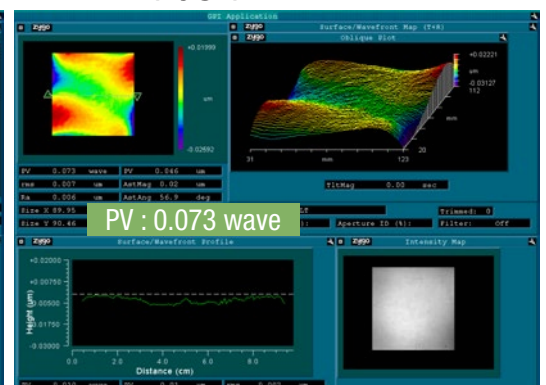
GPI Application
Zygo
Surface/Wavefront Map (T+R)
Zygo
Oblique Plot
+0.01999
um
-0.02692
+0.02221
um
-0.03127
112
mm
31
mm
123
20
PV 0.073 wave
PV 0.046 um
rms 0.007 um
AstMag 0.02 um
Ra 0.006 um
AstAng 56.9 deg
TltMag 0.00 sec
Size X 89.95
Size Y 90.46
PV : 0.073 wave
Trimmed: 0
Aperture ID (%):
Filter: Off
Zygo
Surface/Wavefront Profile
Zygo
Intensity Map
+0.02000
+0.00750
-0.00500
-0.03000
Height (um)
0.0
2.0
4.0
6.0
8.0
Distance (cm)